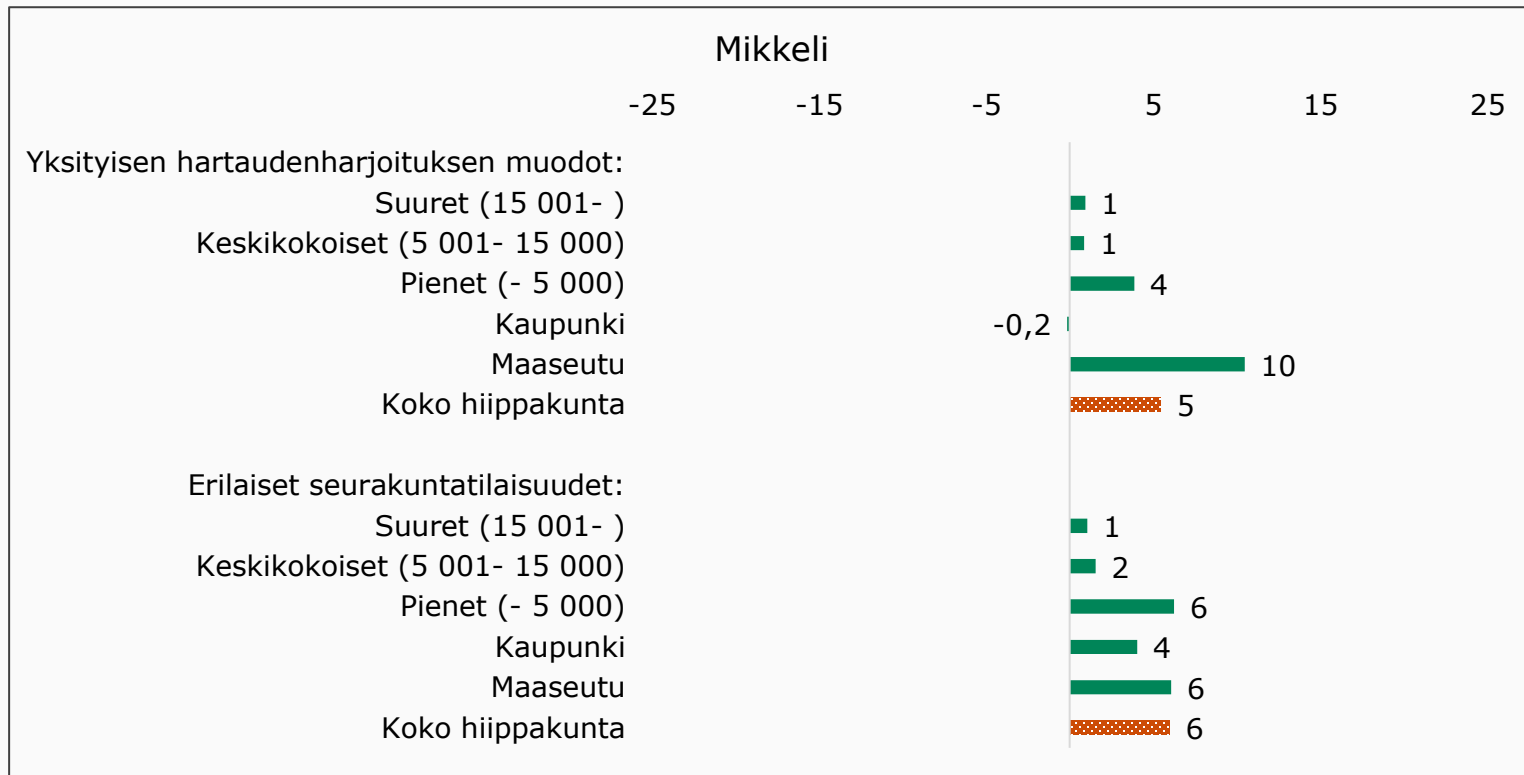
Mikkeli

-25 -15 -5 5 15 25

Yksityisen hartaudenharjoituksen muodot:
Suuret (15 001- ) 1
Keskikokoiset (5 001- 15 000) 1
Pienet (- 5 000) 4
Kaupunki -0,2
Maaseutu 10
Koko hiippakunta 5

Erilaiset seurakuntatilaisuudet:
Suuret (15 001- ) 1
Keskikokoiset (5 001- 15 000) 2
Pienet (- 5 000) 6
Kaupunki 4
Maaseutu 6
Koko hiippakunta 6